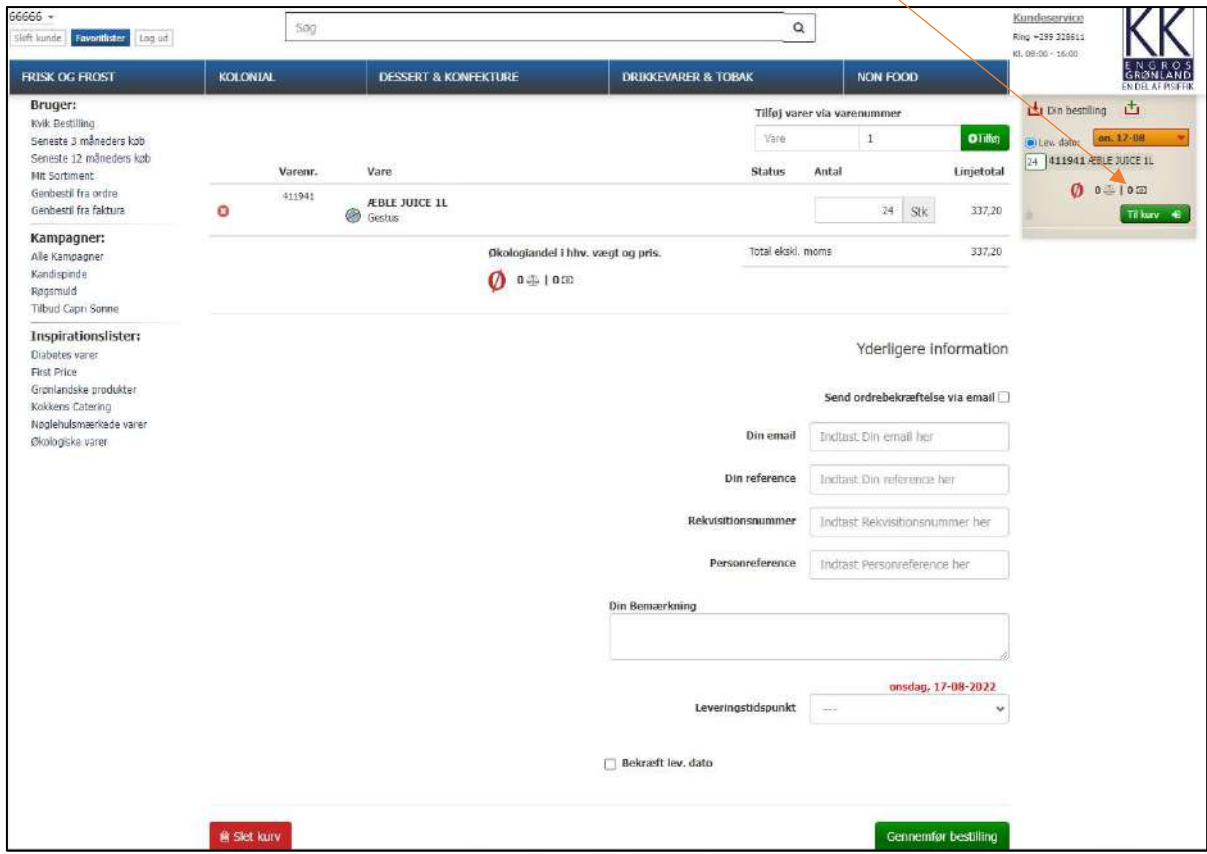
66666
Skift kunde Favoritlister Log ud

Søg

Kundeservice
Ring +299 328611
Kl. 08:00 - 16:00

KK
ENGROS GRØNLAND
EN DEL AF PISIFFIK

FRISK OG FROST | KOLONIAL | DESSERT & KONFEKTURE | DRIKKEVARER & TOBAK | NON FOOD

Bruger:
Kvik Bestilling
Seneste 3 måneders køb
Seneste 12 måneders køb
Mit Sortiment
Genbestil fra ordre
Genbestil fra faktura

Kampagner:
Alle Kampagner
Kandispinde
Røgsmuld
Tilbud Capri Sonne

Inspirationslister:
Diabetes varer
First Price
Grønlandske produkter
Kokkens Catering
Nøglehulsmærkede varer
Økologiske varer

Tilføj varer via varenummer
Vare 1 Tilføj

| Varenr. | Vare | Status | Antal | Linjetotal |
|---|---|---|---|---|
| 411941 | ÆBLE JUICE 1L Gestus | | 24 Stk | 337,20 |

Økologiandel i hhv. vægt og pris.
Ø 0 | 0

Total ekskl. moms 337,20

Yderligere information

Send ordrebekræftelse via email

Din email Indtast Din email her
Din reference Indtast Din reference her
Rekvisitionsnummer Indtast Rekvisitionsnummer her
Personreference Indtast Personreference her

Din Bemærkning

onsdag, 17-08-2022
Leveringstidspunkt ---

Bekræft lev. dato

Slet kurv

Gennemfør bestilling

Din bestilling
Lev. dato: on. 17-08
24 411941 ÆBLE JUICE 1L
Ø 0 | 0
Til kurv